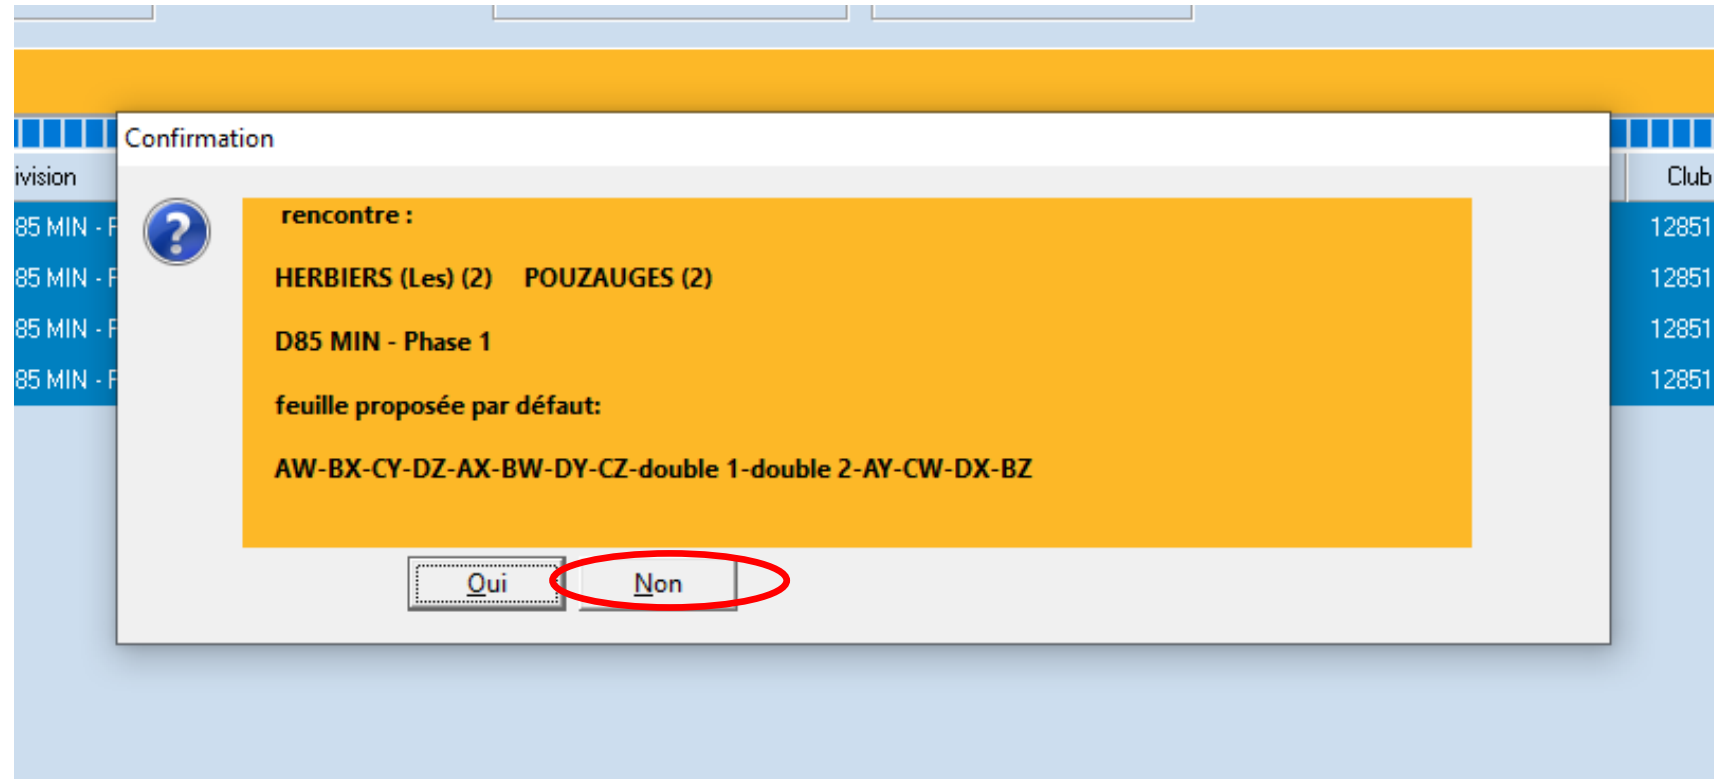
Confirmation

ivision

85 MIN - F

85 MIN - F

85 MIN - F

85 MIN - F

Club

12851

12851

12851

12851

rencontre :

HERBIERS (Les) (2)    POUZAUGES (2)

D85 MIN - Phase 1

feuille proposée par défaut:

AW-BX-CY-DZ-AX-BW-DY-CZ-double 1-double 2-AY-CW-DX-BZ

Oui

Non